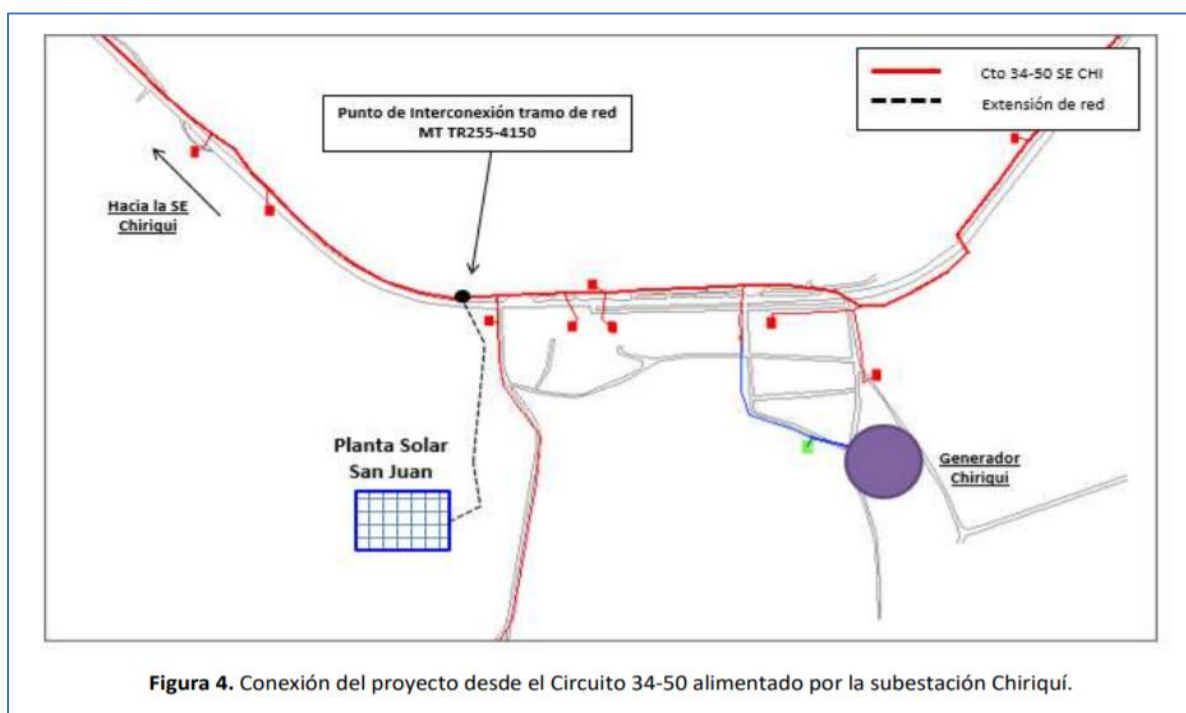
Cto 34-50 SE CHI

Extensión de red

Punto de Interconexión tramo de red MT TR255-4150

Hacia la SE Chiriqui

Planta Solar San Juan

Generador Chiriqui

**Figura 4.** Conexión del proyecto desde el Circuito 34-50 alimentado por la subestación Chiriquí.